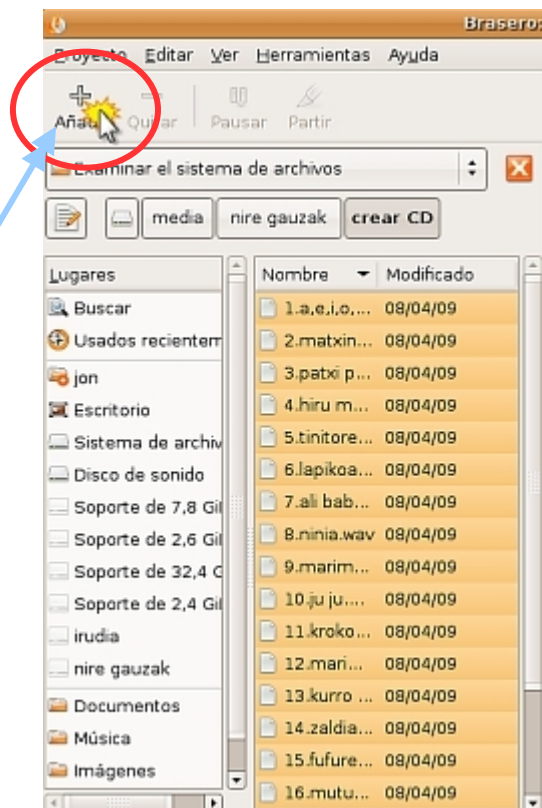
Brasero:

Proyecto Editar Ver Herramientas Ayuda

Añadir Quitar Pausar Partir

Examinar el sistema de archivos

media nire gauzak crear CD

Lugares
Buscar
Usados recientem
jon
Escritorio
Sistema de archiv
Disco de sonido
Soporte de 7,8 Gi
Soporte de 2,6 Gi
Soporte de 32,4 C
Soporte de 2,4 Gi
irudia
nire gauzak
Documentos
Música
Imágenes

| Nombre | Modificado |
|---|---|
| 1.a,e,i,o,... | 08/04/09 |
| 2.matxin... | 08/04/09 |
| 3.patxi p... | 08/04/09 |
| 4.hiru m... | 08/04/09 |
| 5.tinitore... | 08/04/09 |
| 6.lapikoa... | 08/04/09 |
| 7.ali bab... | 08/04/09 |
| 8.ninia.wav | 08/04/09 |
| 9.marim... | 08/04/09 |
| 10.ju ju.... | 08/04/09 |
| 11.kroko... | 08/04/09 |
| 12.mari... | 08/04/09 |
| 13.kurro ... | 08/04/09 |
| 14.zaldia... | 08/04/09 |
| 15.fufure... | 08/04/09 |
| 16.mutu... | 08/04/09 |